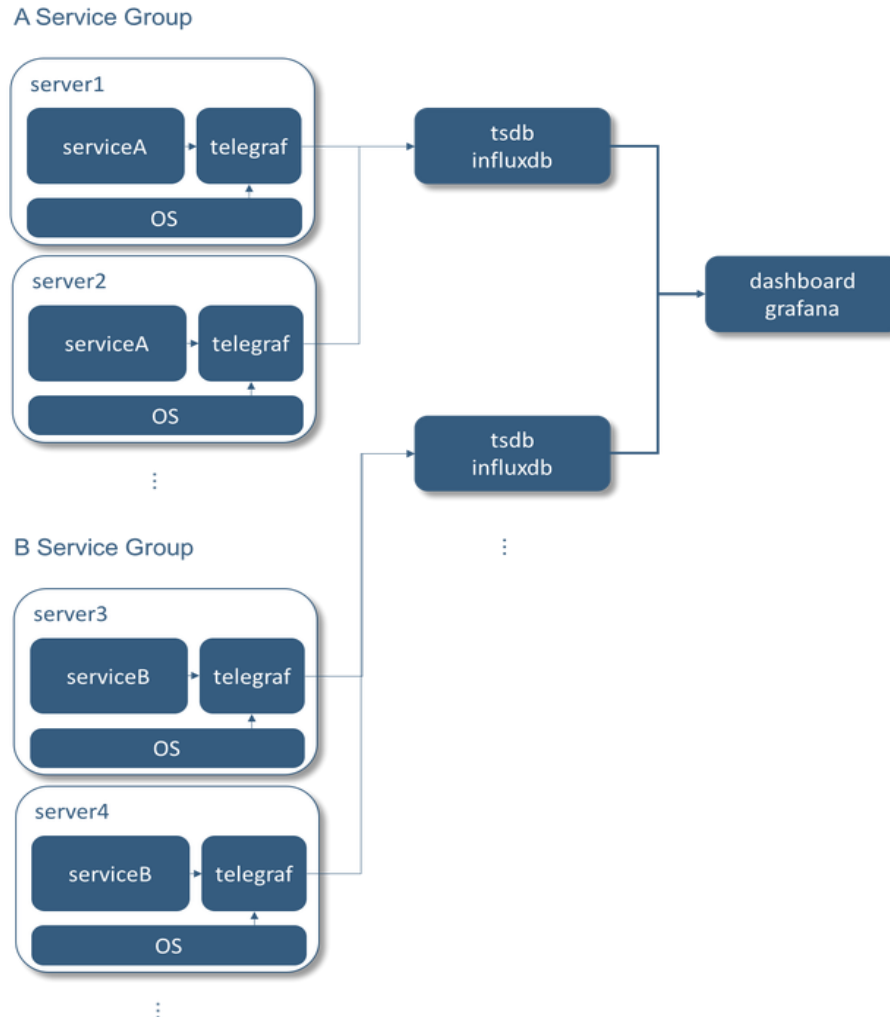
A Service Group

server1

serviceA

telegraf

OS

server2

serviceA

telegraf

OS

⋮

tsdb
influxdb

tsdb
influxdb

⋮

dashboard
grafana

B Service Group

server3

serviceB

telegraf

OS

server4

serviceB

telegraf

OS

⋮